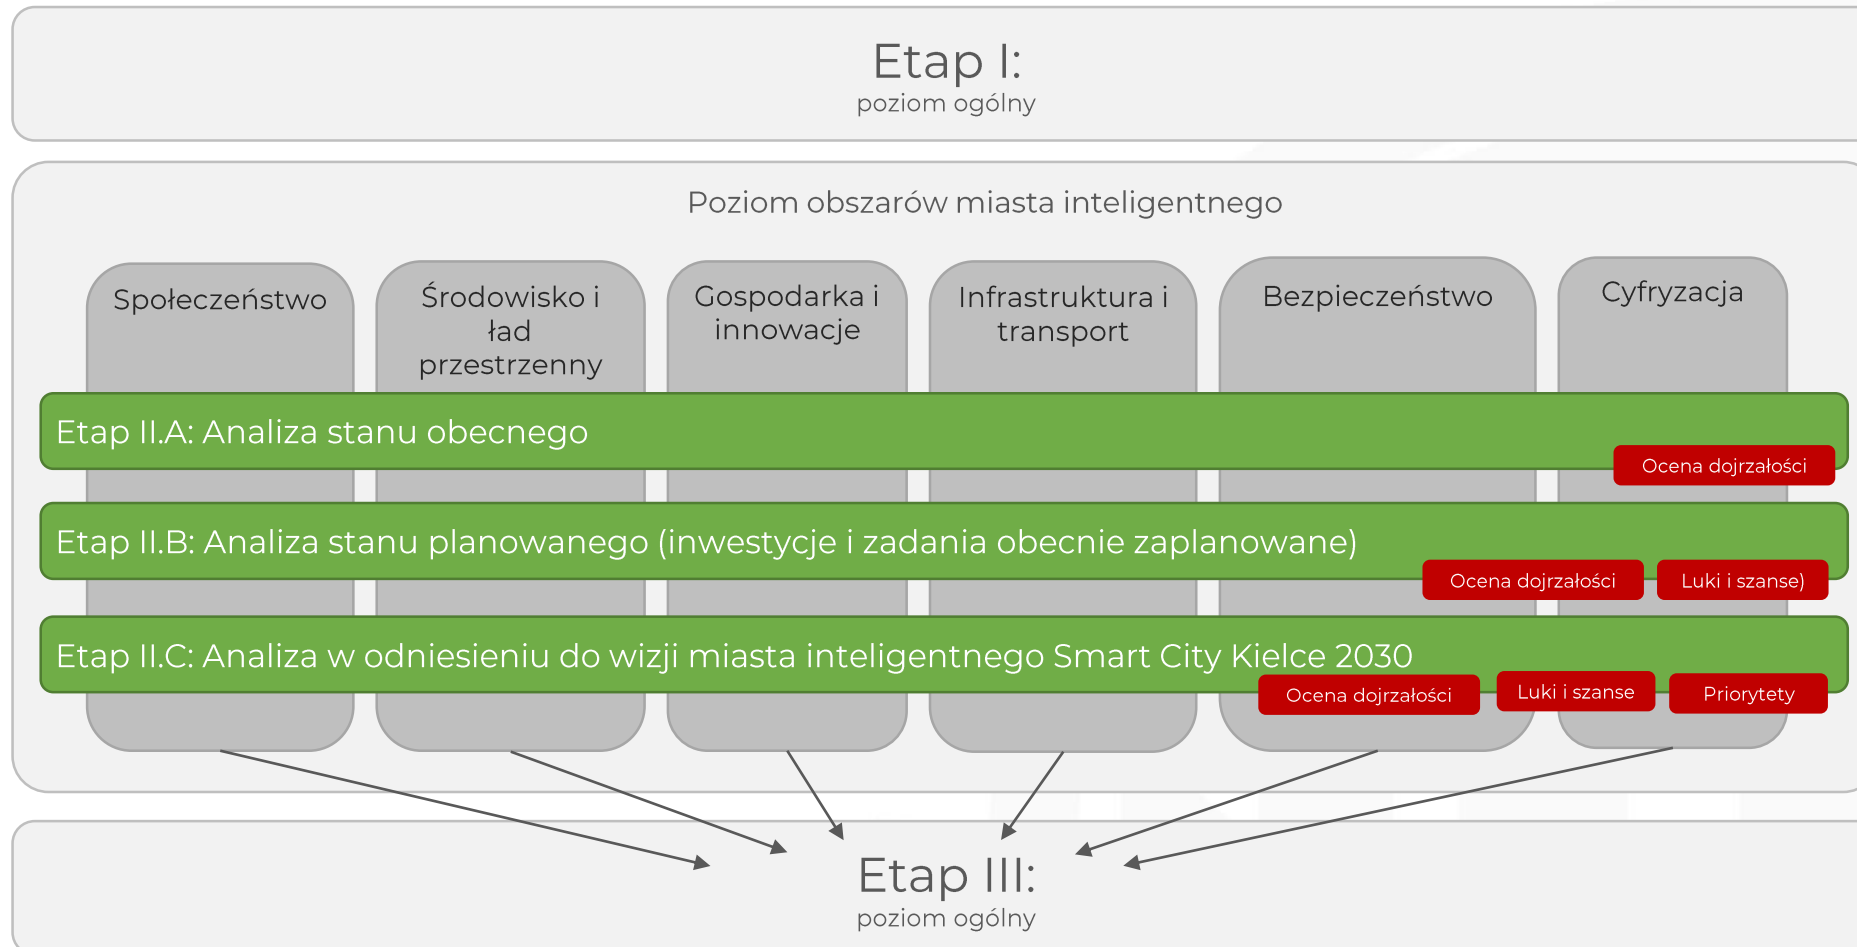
Etap I:
poziom ogólny

Poziom obszarów miasta inteligentnego

Społeczeństwo

Środowisko i ład przestrzenny

Gospodarka i innowacje

Infrastruktura i transport

Bezpieczeństwo

Cyfryzacja

Etap II.A: Analiza stanu obecnego

Ocena dojrzałości

Etap II.B: Analiza stanu planowanego (inwestycje i zadania obecnie zaplanowane)

Ocena dojrzałości

Luki i szanse)

Etap II.C: Analiza w odniesieniu do wizji miasta inteligentnego Smart City Kielce 2030

Ocena dojrzałości

Luki i szanse

Priorytety

Etap III:
poziom ogólny